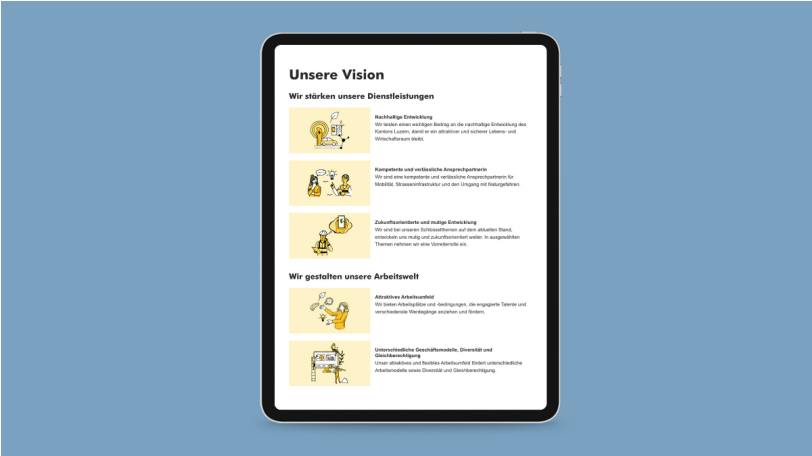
Unsere Vision

Wir stärken unsere Dienstleistungen

Nachhaltige Entwicklung
Wir leisten einen wichtigen Beitrag an die nachhaltige Entwicklung des Kantons Luzern, damit er ein attraktiver und sicherer Lebens- und Wirtschaftsraum bleibt.

Kompetente und verlässliche Ansprechpartnerin
Wir sind eine kompetente und verlässliche Ansprechpartnerin für Mobilität, Strasseninfrastruktur und den Umgang mit Naturgefahren.

Zukunftsorientierte und mutige Entwicklung
Wir sind bei unseren Schlüsselthemen auf dem aktuellen Stand, entwickeln uns mutig und zukunftsorientiert weiter. In ausgewählten Themen nehmen wir eine Vorreiterrolle ein.

Wir gestalten unsere Arbeitswelt

Attraktives Arbeitsumfeld
Wir bieten Arbeitsplätze und -bedingungen, die engagierte Talente und verschiedenste Werdegänge anziehen und fördern.

Unterschiedliche Geschäftsmodelle, Diversität und Gleichberechtigung
Unser attraktives und flexibles Arbeitsumfeld fördert unterschiedliche Arbeitsmodelle sowie Diversität und Gleichberechtigung.